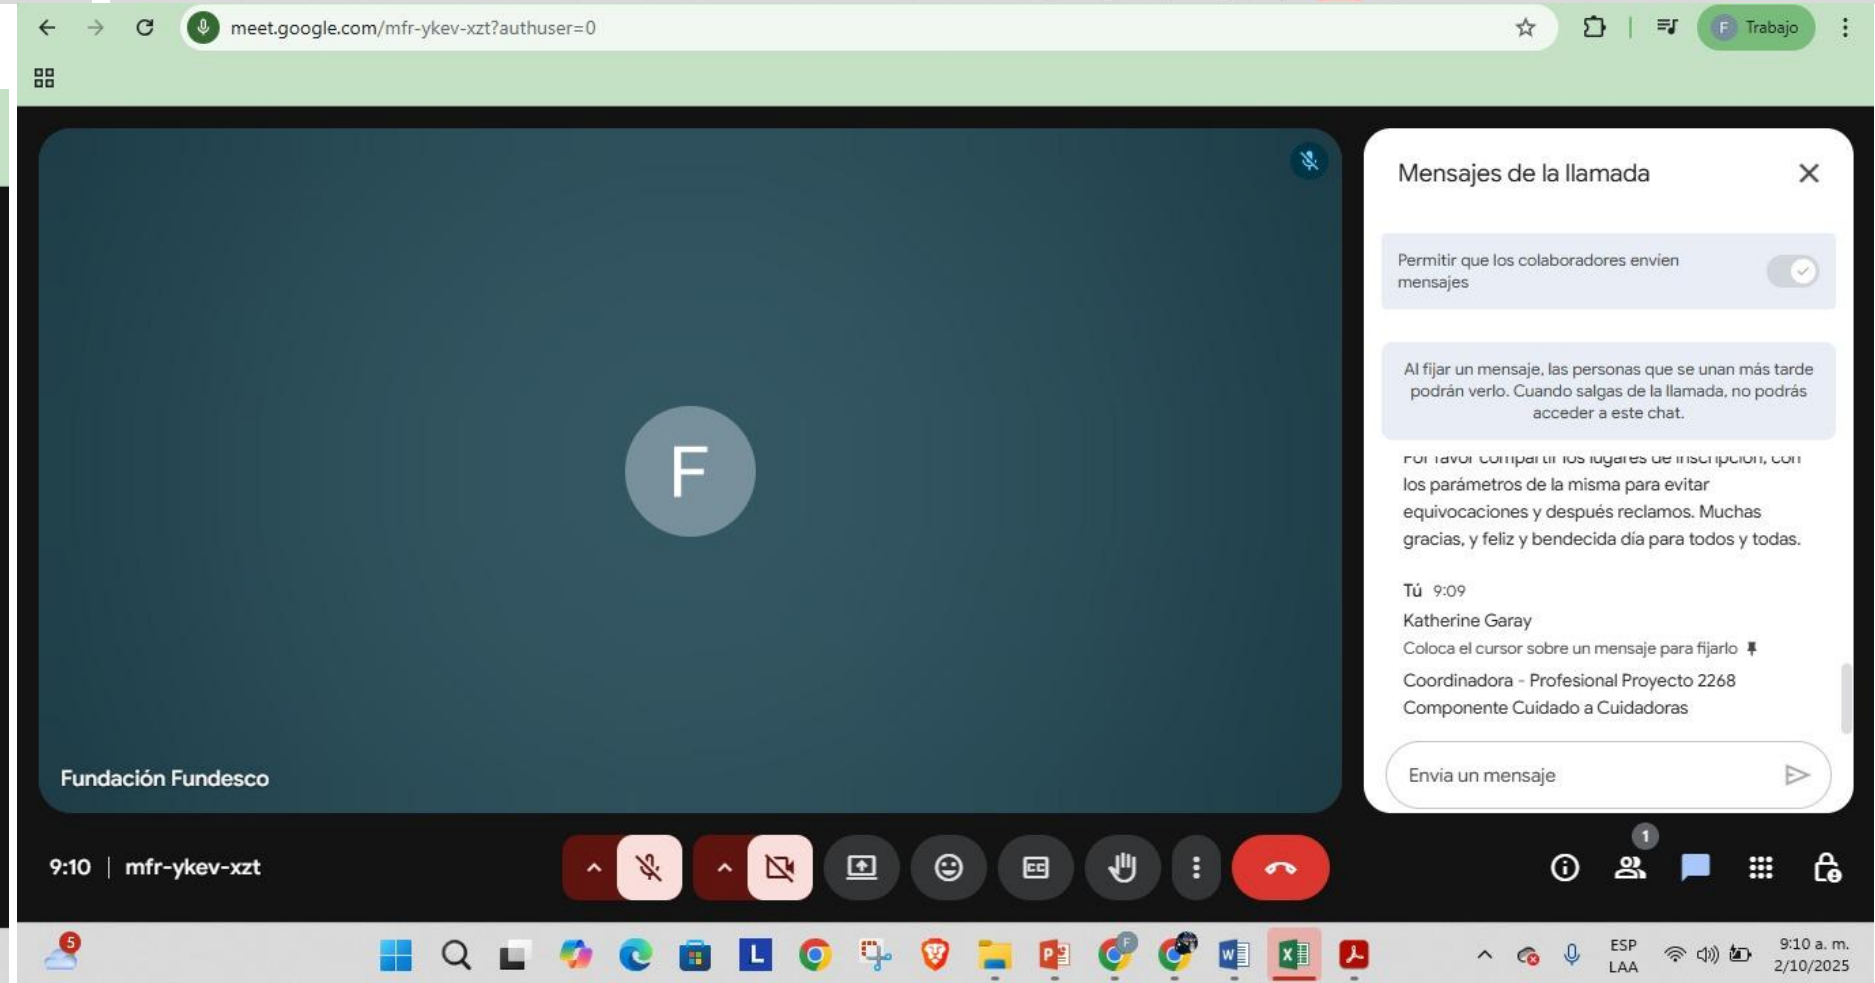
meet.google.com/mfr-ykev-xzt?authuser=0

F Trabajo

F

Fundación Fundesco

Mensajes de la llamada

Permitir que los colaboradores envíen mensajes

Al fijar un mensaje, las personas que se unan más tarde podrán verlo. Cuando salgas de la llamada, no podrás acceder a este chat.

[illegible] los parámetros de la misma para evitar equivocaciones y después reclamos. Muchas gracias, y feliz y bendecida día para todos y todas.

Tú 9:09
Katherine Garay
Coloca el cursor sobre un mensaje para fijarlo
Coordinadora - Profesional Proyecto 2268 Componente Cuidado a Cuidadoras

Envía un mensaje

9:10 | mfr-ykev-xzt

1

5

L

ESP LAA

9:10 a. m.
2/10/2025